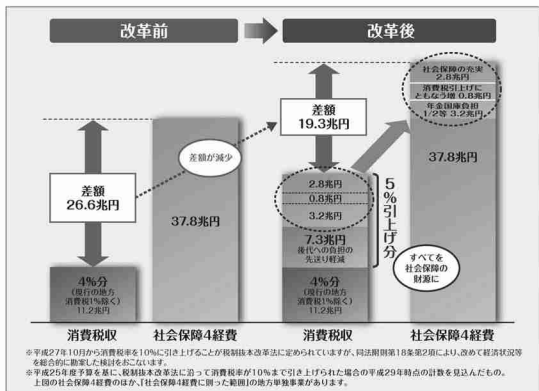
改革前

改革後

差額
26.6兆円

差額が減少

差額
19.3兆円

37.8兆円

4%分
(現行の地方
消費税1%除く)
11.2兆円

消費税収

社会保障4経費

2.8兆円
0.8兆円
3.2兆円

5%引上げ分

7.3兆円
後代への負担の
先送り軽減

4%分
(現行の地方
消費税1%除く)
11.2兆円

すべてを
社会保障の
財源に

社会保障の充実
2.8兆円
消費税引上げに
ともなう増 0.8兆円
年金国庫負担
1/2等 3.2兆円

37.8兆円

消費税収

社会保障4経費

※平成27年10月から消費税率を10%に引き上げることが税制抜本改革法に定められていますが、同法附則第18条第2項により、改めて経済状況等を総合的に勘案した検討をおこないます。
※平成25年度予算を基に、税制抜本改革法に沿って消費税率が10%まで引き上げられた場合の平成29年時点の計数を見込んだもの。
上図の社会保障4経費のほか、「社会保障4経費に則った範囲」の地方単独事業があります。